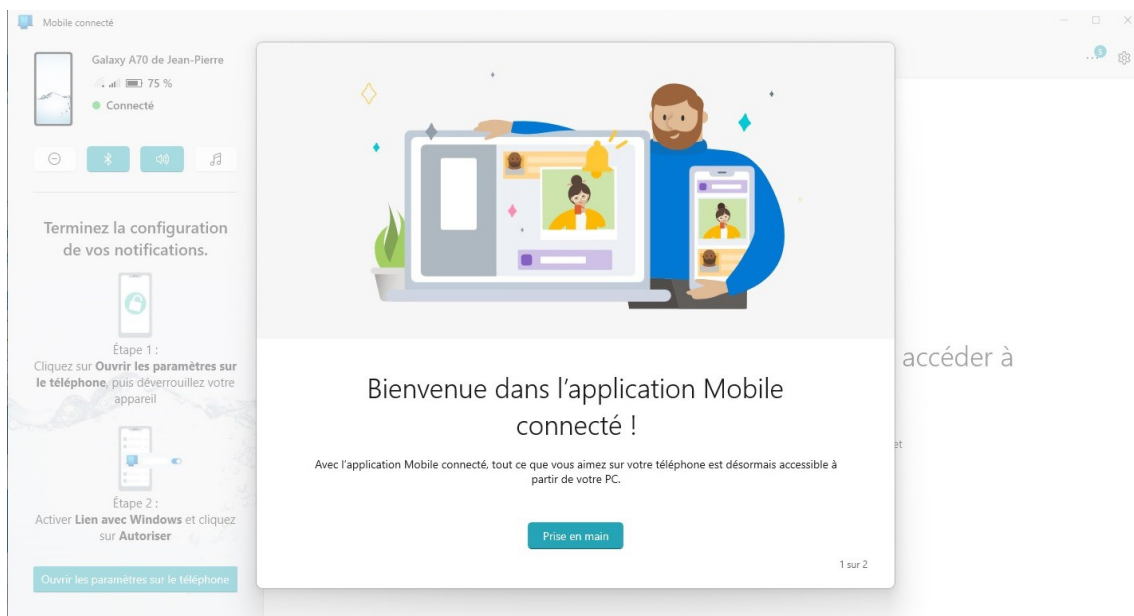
Mobile connecté

Galaxy A70 de Jean-Pierre

75 %

Connecté

Terminez la configuration de vos notifications.

Étape 1 :
Cliquez sur **Ouvrir les paramètres sur le téléphone**, puis déverrouillez votre appareil

Étape 2 :
Activer **Lien avec Windows** et cliquez sur **Autoriser**

Ouvrir les paramètres sur le téléphone

accéder à

et

Bienvenue dans l'application Mobile connecté !

Avec l'application Mobile connecté, tout ce que vous aimez sur votre téléphone est désormais accessible à partir de votre PC.

Prise en main

1 sur 2